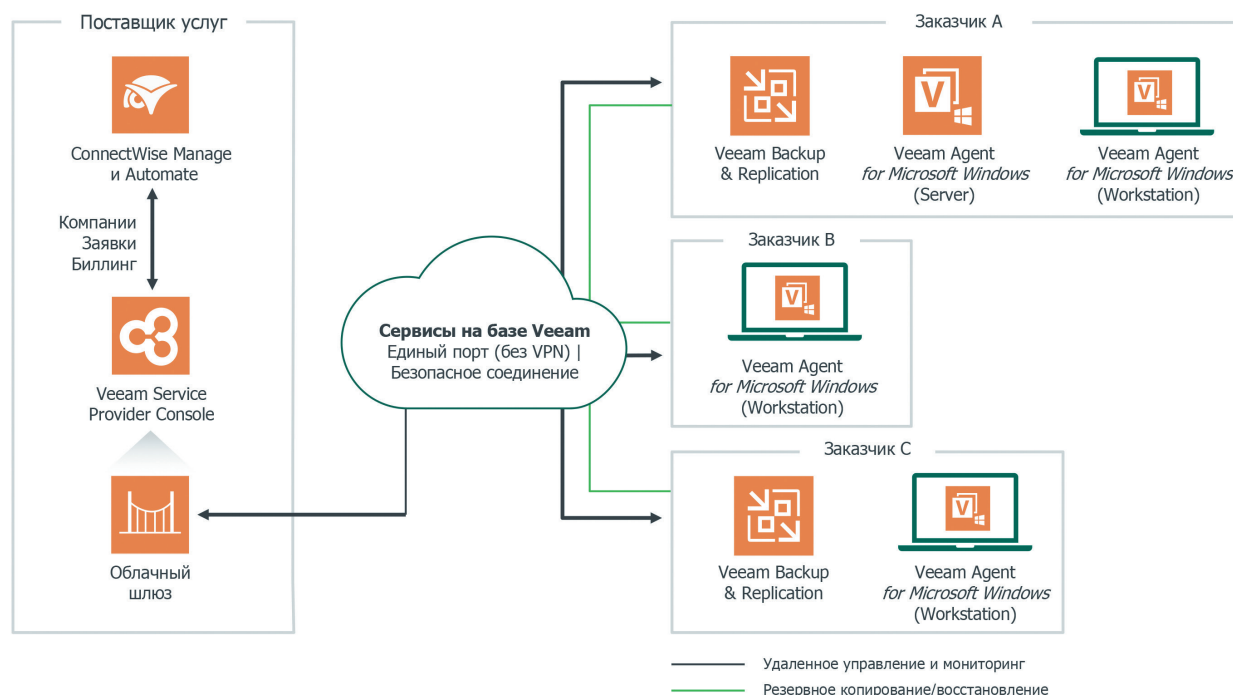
Поставщик услуг

ConnectWise Manage и Automate

Компании
Заявки
Биллинг

Veeam Service Provider Console

Облачный шлюз

Сервисы на базе Veeam
Единый порт (без VPN) |
Безопасное соединение

Заказчик A

Veeam Backup & Replication

Veeam Agent *for Microsoft Windows* (Server)

Veeam Agent *for Microsoft Windows* (Workstation)

Заказчик B

Veeam Agent *for Microsoft Windows* (Workstation)

Заказчик C

Veeam Backup & Replication

Veeam Agent *for Microsoft Windows* (Workstation)

Удаленное управление и мониторинг
Резервное копирование/восстановление